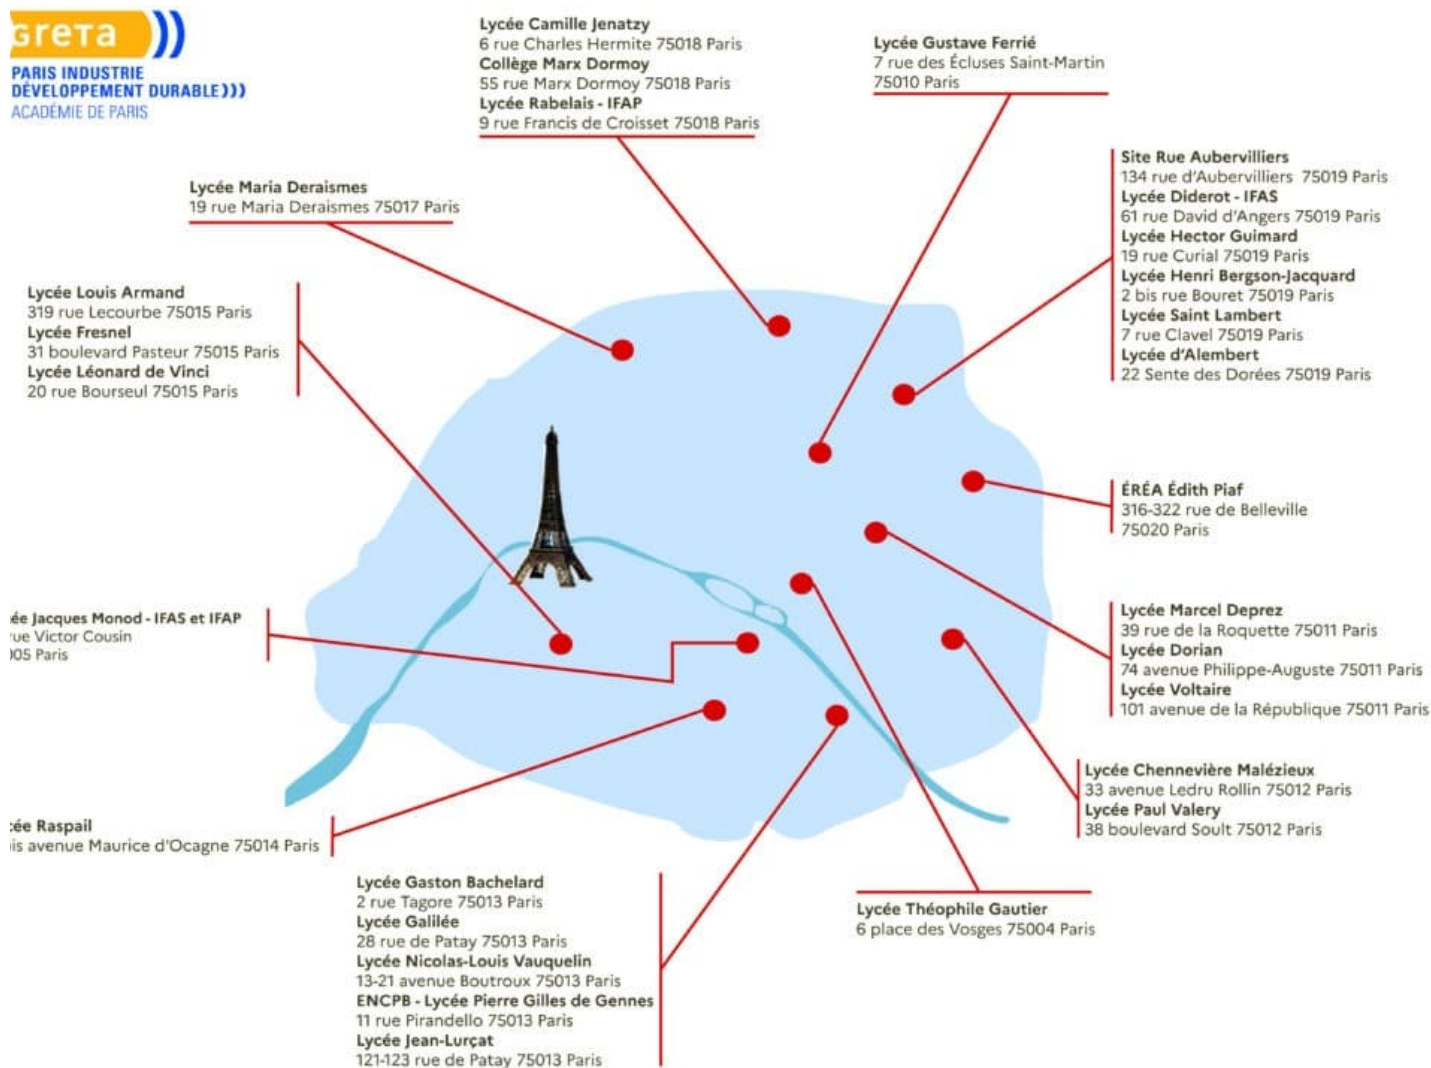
greta

PARIS INDUSTRIE
DÉVELOPPEMENT DURABLE
ACADÉMIE DE PARIS

Lycée Camille Jenatzy
6 rue Charles Hermite 75018 Paris
Collège Marx Dormoy
55 rue Marx Dormoy 75018 Paris
Lycée Rabelais - IFAP
9 rue Francis de Croisset 75018 Paris

Lycée Gustave Ferrié
7 rue des Écluses Saint-Martin
75010 Paris

Lycée Maria Deraismes
19 rue Maria Deraismes 75017 Paris

Site Rue Aubervilliers
134 rue d'Aubervilliers 75019 Paris
Lycée Diderot - IFAS
61 rue David d'Angers 75019 Paris
Lycée Hector Guimard
19 rue Curial 75019 Paris
Lycée Henri Bergson-Jacquard
2 bis rue Bouret 75019 Paris
Lycée Saint Lambert
7 rue Clavel 75019 Paris
Lycée d'Alembert
22 Sente des Dorées 75019 Paris

Lycée Louis Armand
319 rue Lecourbe 75015 Paris
Lycée Fresnel
31 boulevard Pasteur 75015 Paris
Lycée Léonard de Vinci
20 rue Bourseul 75015 Paris

ÉRÉA Édith Piaf
316-322 rue de Belleville
75020 Paris

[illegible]ée Jacques Monod - IFAS et IFAP
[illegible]ue Victor Cousin
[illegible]05 Paris

Lycée Marcel Deprez
39 rue de la Roquette 75011 Paris
Lycée Dorian
74 avenue Philippe-Auguste 75011 Paris
Lycée Voltaire
101 avenue de la République 75011 Paris

Lycée Chennevière Malézieux
33 avenue Ledru Rollin 75012 Paris
Lycée Paul Valery
38 boulevard Soult 75012 Paris

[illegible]ée Raspail
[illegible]is avenue Maurice d'Ocagne 75014 Paris

Lycée Gaston Bachelard
2 rue Tagore 75013 Paris
Lycée Galilée
28 rue de Patay 75013 Paris
Lycée Nicolas-Louis Vauquelin
13-21 avenue Boutroux 75013 Paris
ENCPB - Lycée Pierre Gilles de Gennes
11 rue Pirandello 75013 Paris
Lycée Jean-Lurçat
121-123 rue de Patay 75013 Paris

Lycée Théophile Gautier
6 place des Vosges 75004 Paris